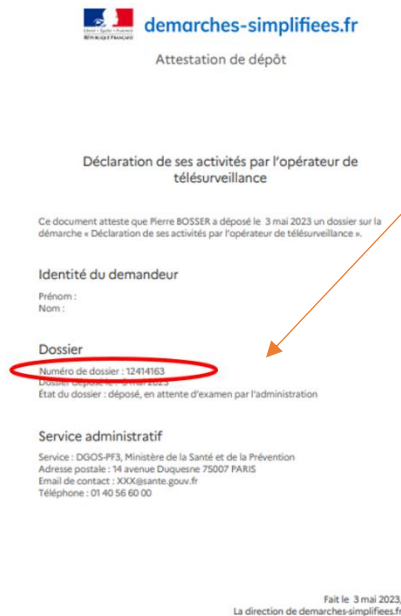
Liberté • Égalité • Fraternité
RÉPUBLIQUE FRANÇAISE

demarches-simplifiees.fr

Attestation de dépôt

Déclaration de ses activités par l'opérateur de télésurveillance

Ce document atteste que Pierre BOSSER a déposé le 3 mai 2023 un dossier sur la démarche « Déclaration de ses activités par l'opérateur de télésurveillance ».

Identité du demandeur

Prénom :
Nom :

Dossier

Numéro de dossier : 12414163
Dossier déposé le : 3 mai 2023
État du dossier : déposé, en attente d'examen par l'administration

Service administratif

Service : DGOS-PF3, Ministère de la Santé et de la Prévention
Adresse postale : 14 avenue Duquesne 75007 PARIS
Email de contact : XXX@sante.gouv.fr
Téléphone : 01 40 56 60 00

Fait le 3 mai 2023
La direction de demarches-simplifiees.fr